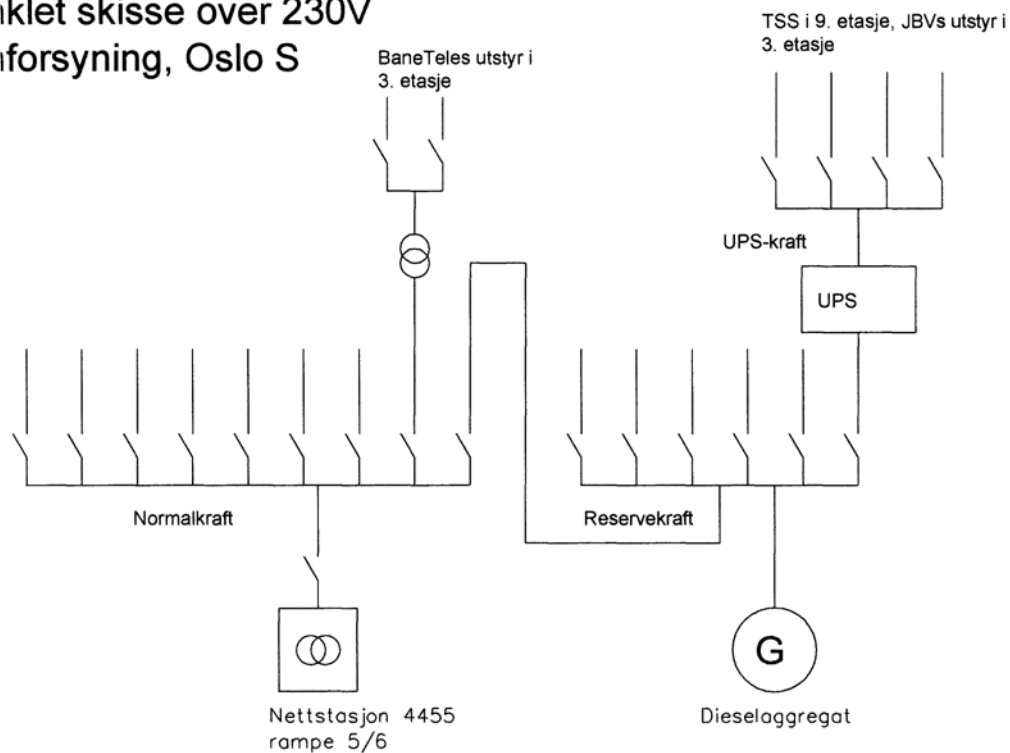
nklet skisse over 230V
nforsyning, Oslo S

BaneTeles utstyr i 3. etasje

TSS i 9. etasje, JBVs utstyr i 3. etasje

UPS-kraft

UPS

Normalkraft

Reservekraft

G

Nettstasjon 4455 rampe 5/6

Dieselaggregat